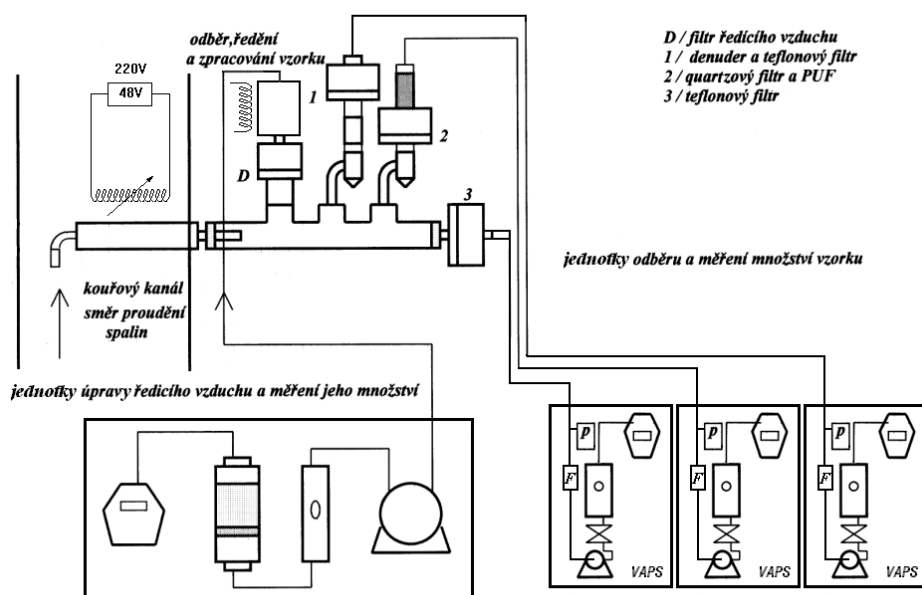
D / filtr ředícího vzduchu
1 / denuder a teflonový filtr
2 / quartzový filtr a PUF
3 / teflonový filtr

odběr,ředění a zpracování vzorku

220V
48V

1
D
2
3

jednotky odběru a měření množství vzorku

kouřový kanál
směr proudění spalin

jednotky úpravy ředícího vzduchu a měření jeho množství

P
F
VAPS
P
F
VAPS
P
F
VAPS